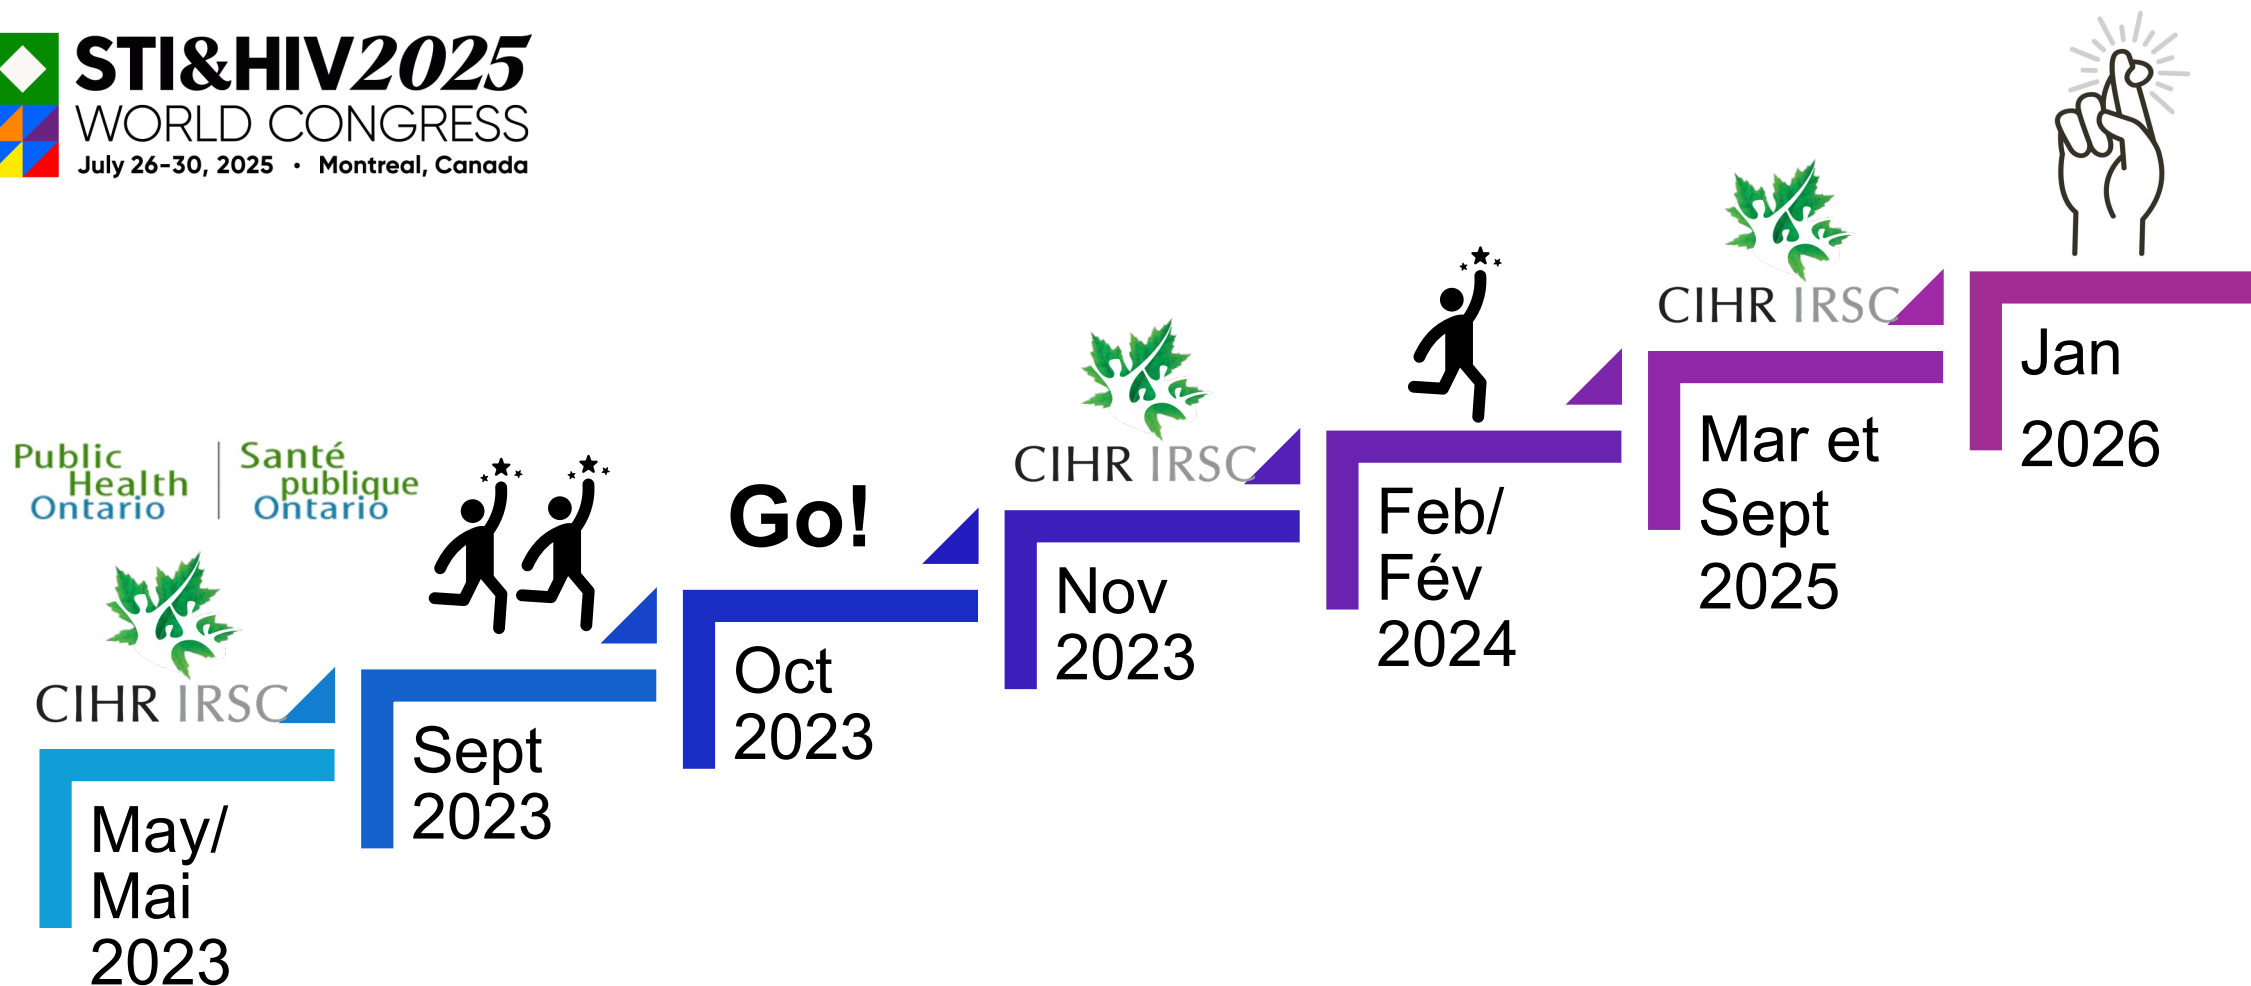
STI&HIV2025
WORLD CONGRESS
July 26-30, 2025 • Montreal, Canada

Public Health Ontario | Santé publique Ontario

CIHR IRSC

May/ Mai 2023

Sept 2023

Go!

Oct 2023

CIHR IRSC

Nov 2023

Feb/ Fév 2024

CIHR IRSC

Mar et Sept 2025

Jan 2026